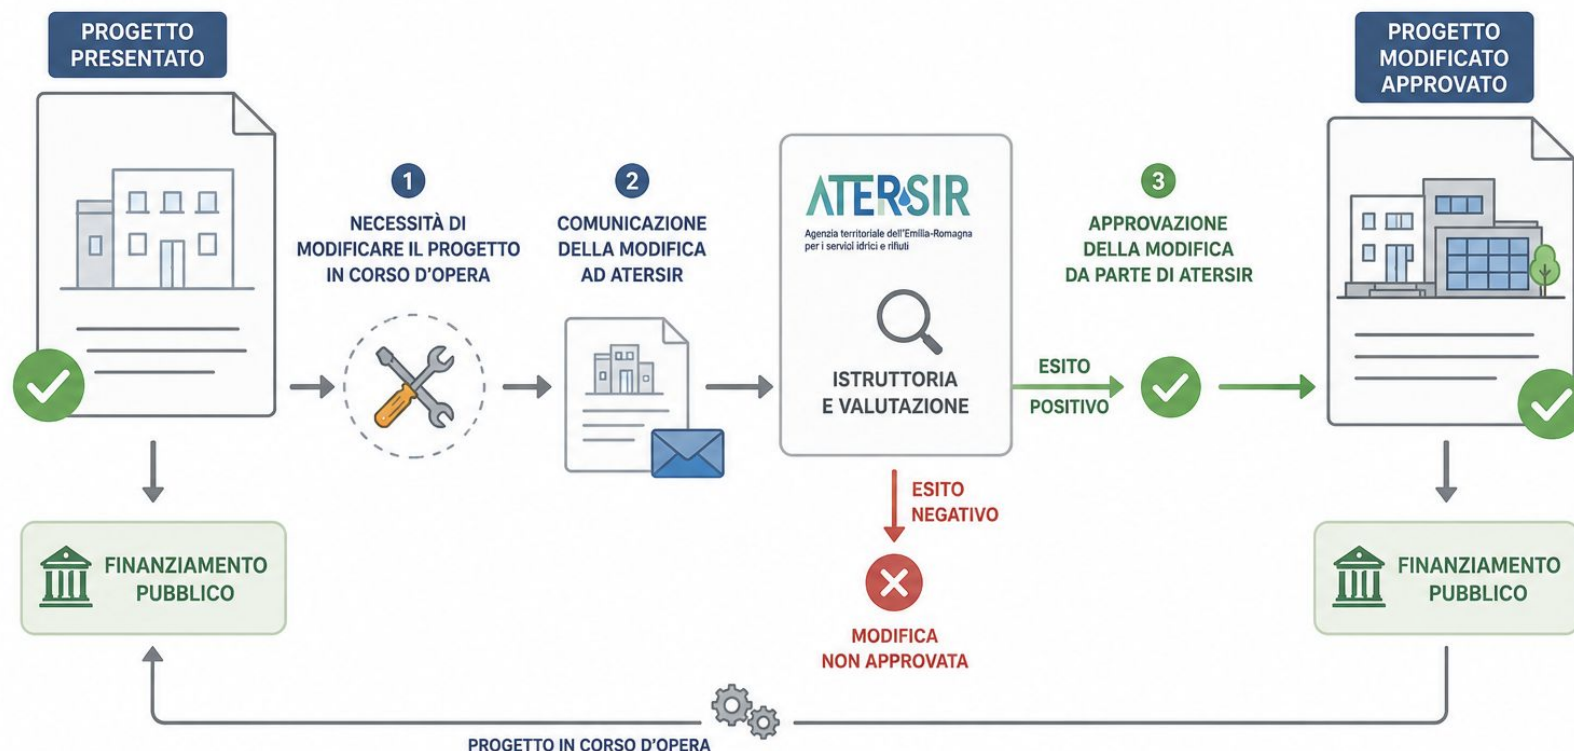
PROGETTO PRESENTATO

1
NECESSITÀ DI MODIFICARE IL PROGETTO IN CORSO D'OPERA

2
COMUNICAZIONE DELLA MODIFICA AD ATERSIR

ATERSIR
Agenzia territoriale dell'Emilia-Romagna per i servizi idrici e rifiuti

ISTRUTTORIA E VALUTAZIONE

ESITO POSITIVO

3
APPROVAZIONE DELLA MODIFICA DA PARTE DI ATERSIR

PROGETTO MODIFICATO APPROVATO

FINANZIAMENTO PUBBLICO

ESITO NEGATIVO

MODIFICA NON APPROVATA

FINANZIAMENTO PUBBLICO

PROGETTO IN CORSO D'OPERA